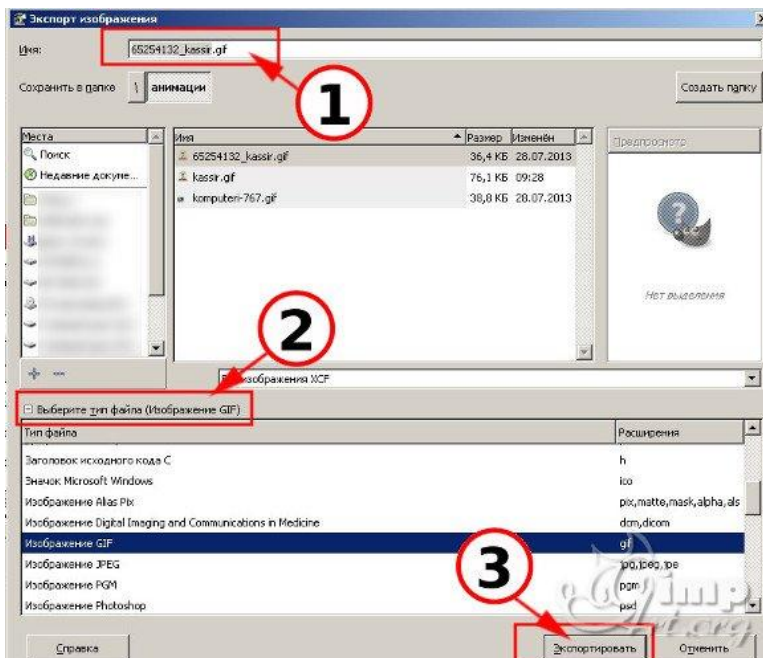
Экспорт изображения

Имя: 65254132_kassir.gif

Сохранить в папке \ анимации

Создать папку

1

| Места |
|---|
| Поиск |
| Недавние докуме... |

| Имя | Размер | Изменён |
|---|---|---|
| 65254132_kassir.gif | 36,4 КБ | 28.07.2013 |
| kassir.gif | 76,1 КБ | 09:28 |
| komputeri-767.gif | 38,8 КБ | 28.07.2013 |

Предпросмотр

Нет выделения

2

изображения XCF

Выберите тип файла (Изображение GIF)

| Тип файла | Расширения |
|---|---|
| Заголовок исходного кода C | h |
| Значок Microsoft Windows | ico |
| Изображение Alias Pix | pix,matte,mask,alpha,als |
| Изображение Digital Imaging and Communications in Medicine | dcm,dicom |
| Изображение GIF | gif |
| Изображение JPEG | jpg,jpeg,jpe |
| Изображение PGM | pgm |
| Изображение Photoshop | psd |

3

Справка

Экспортировать

Отменить

gimp art.org